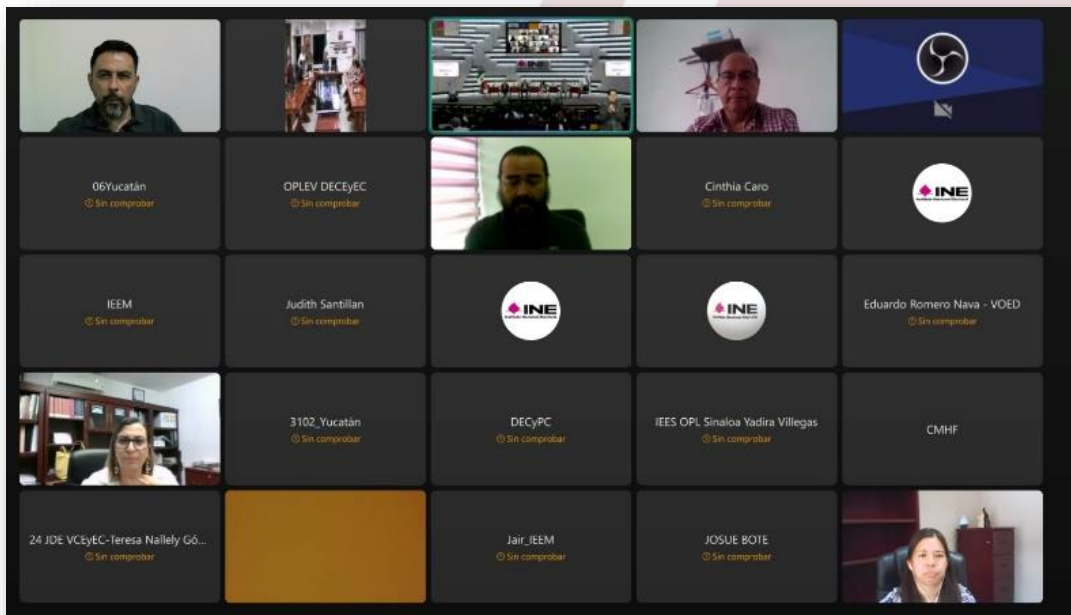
INE

06Yucatán
Sin comprobar

OPLEV DECEyEC
Sin comprobar

Cinthia Caro
Sin comprobar

INE

IEEM
Sin comprobar

Judith Santillan
Sin comprobar

INE

INE

Eduardo Romero Nava - VOED
Sin comprobar

3102_Yucatán
Sin comprobar

DECyPC
Sin comprobar

IEES OPL Sinaloa Yadira Villegas
Sin comprobar

CMHF

24 JDE VCEyEC-Teresa Nallely Gó...
Sin comprobar

Jair_IEEM
Sin comprobar

JOSUE BOTE
Sin comprobar